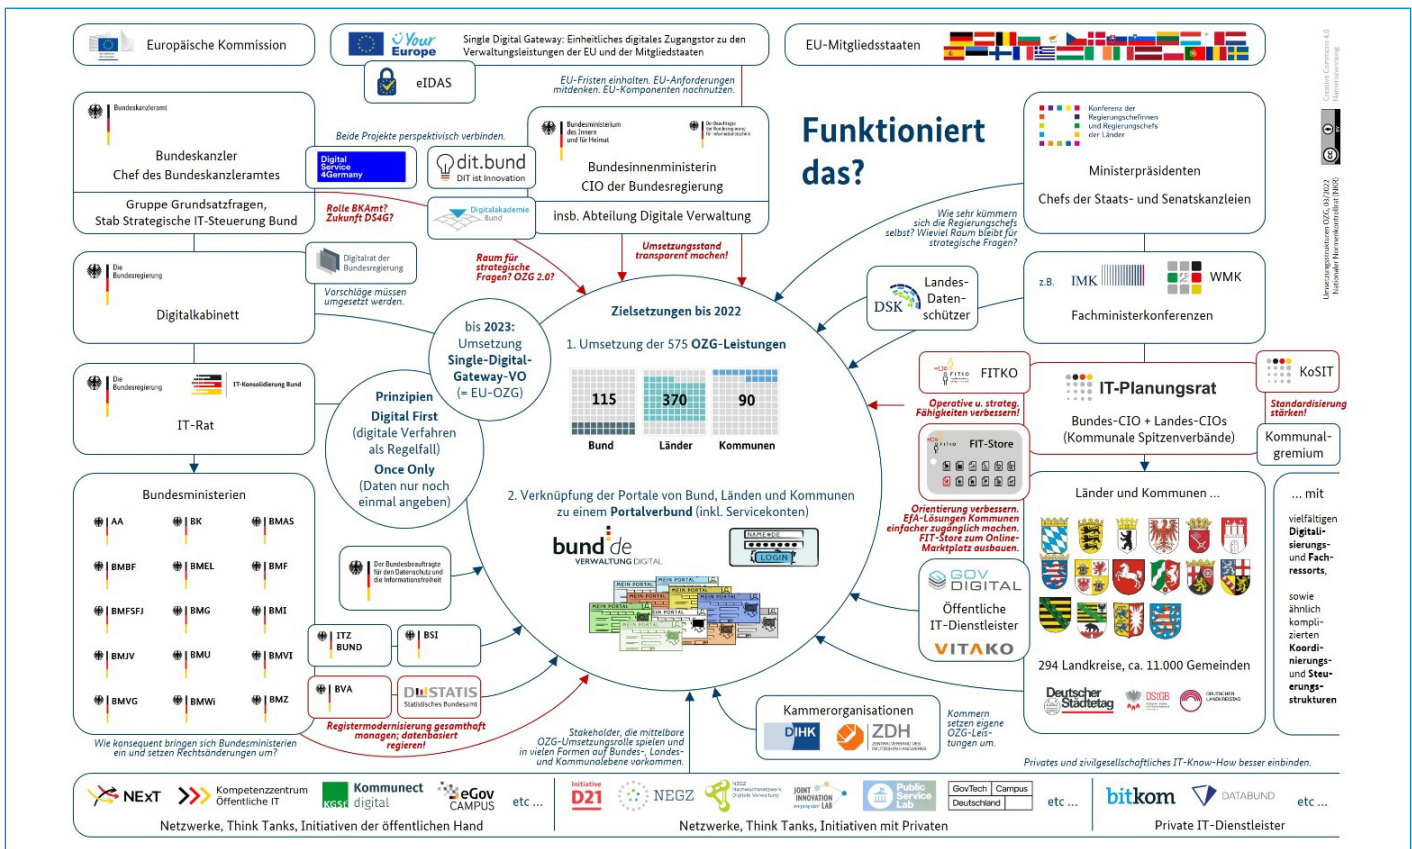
Europäische Kommission

Your Europe

Single Digital Gateway: Einheitliches digitales Zugangstor zu den Verwaltungsleistungen der EU und der Mitgliedstaaten

eIDAS

EU-Mitgliedsstaaten

EU-Fristen einhalten. EU-Anforderungen mitdenken. EU-Komponenten nachnutzen.

Bundeskanzleramt

Bundeskanzler
Chef des Bundeskanzleramtes

Gruppe Grundsatzfragen, Stab Strategische IT-Steuerung Bund

Beide Projekte perspektivisch verbinden.

Digital Service 4Germany

dit.bund
DIT ist Innovation

Digitalakademie Bund

Rolle BKAmt? Zukunft DS4G?

Bundesministerium des Innern und für Heimat

Der Beauftragte der Bundesregierung für Informationstechnik

Bundesinnenministerin
CIO der Bundesregierung

insb. Abteilung Digitale Verwaltung

Funktioniert das?

Konferenz der Regierungschefinnen und Regierungschefs der Länder

Ministerpräsidenten

Chefs der Staats- und Senatskanzleien

Wie sehr kümmern sich die Regierungschefs selbst? Wieviel Raum bleibt für strategische Fragen?

Die Bundesregierung

Digitalkabinett

Digitalrat der Bundesregierung

Vorschläge müssen umgesetzt werden.

Raum für strategische Fragen? OZG 2.0?

Umsetzungsstand transparent machen!

DSK

Landes-Daten-schützer

z.B. IMK

WMK

Fachministerkonferenzen

bis 2023: Umsetzung Single-Digital-Gateway-VO (= EU-OZG)

Zielsetzungen bis 2022

1. Umsetzung der 575 OZG-Leistungen

115
Bund

370
Länder

90
Kommunen

2. Verknüpfung der Portale von Bund, Länden und Kommunen zu einem Portalverbund (inkl. Servicekonten)

bund.de
VERWALTUNG DIGITAL

NAME DE
LOGIN

MEIN PORTAL

Die Bundesregierung

IT-Konsolidierung Bund

IT-Rat

Prinzipien

Digital First
(digitale Verfahren als Regelfall)

Once Only
(Daten nur noch einmal angeben)

FITKO

Operative u. strateg. Fähigkeiten verbessern!

IT-Planungsrat

Bundes-CIO + Landes-CIOs
(Kommunale Spitzenverbände)

KoSIT

Standardisierung stärken!

Kommunal-gremium

FIT-Store

Orientierung verbessern. EfA-Lösungen Kommunen einfacher zugänglich machen. FIT-Store zum Online-Marktplatz ausbauen.

Bundesministerien

AA
BK
BMAS
BMBF
BMEL
BMF
BMFSFJ
BMG
BMI
BMJV
BMU
BMVI
BMVG
BMWi
BMZ

Der Bundesbeauftragte für den Datenschutz und die Informationsfreiheit

ITZ BUND

BSI

BVA

DESTATIS
Statistisches Bundesamt

Registermodernisierung gesamthaft managen; datenbasiert regieren!

Wie konsequent bringen sich Bundesministerien ein und setzen Rechtsänderungen um?

Stakeholder, die mittelbare OZG-Umsetzungsrolle spielen und in vielen Formen auf Bundes-, Landes- und Kommunalebene vorkommen.

GOV DIGITAL

Öffentliche IT-Dienstleister

VITAKO

Länder und Kommunen ...

294 Landkreise, ca. 11.000 Gemeinden

Deutscher Städtetag

DStGB

Deutscher Landkreistag

... mit

vielfältigen Digitalisierungs- und Fachressorts,

sowie ähnlich komplizierten Koordinierungs- und Steuerungsstrukturen

Kammerorganisationen

DIHK

ZDH

Kommen setzen eigene OZG-Leistungen um.

Privates und zivilgesellschaftliches IT-Know-How besser einbinden.

NExT

Kompetenzzentrum Öffentliche IT

Kommunect digital

KGSt

eGov CAMPUS

etc ...

Netzwerke, Think Tanks, Initiativen der öffentlichen Hand

Initiative D21

NEGZ

Joint Innovation Lab

Public Service Lab

GovTech Campus Deutschland

etc ...

Netzwerke, Think Tanks, Initiativen mit Privaten

bitkom

DATABUND

etc ...

Private IT-Dienstleister

Creative Commons 4.0 Namensnennung

Umsetzungsstrukturen OZG, 03/2022
Nationaler Normenkontrollrat (NKR)